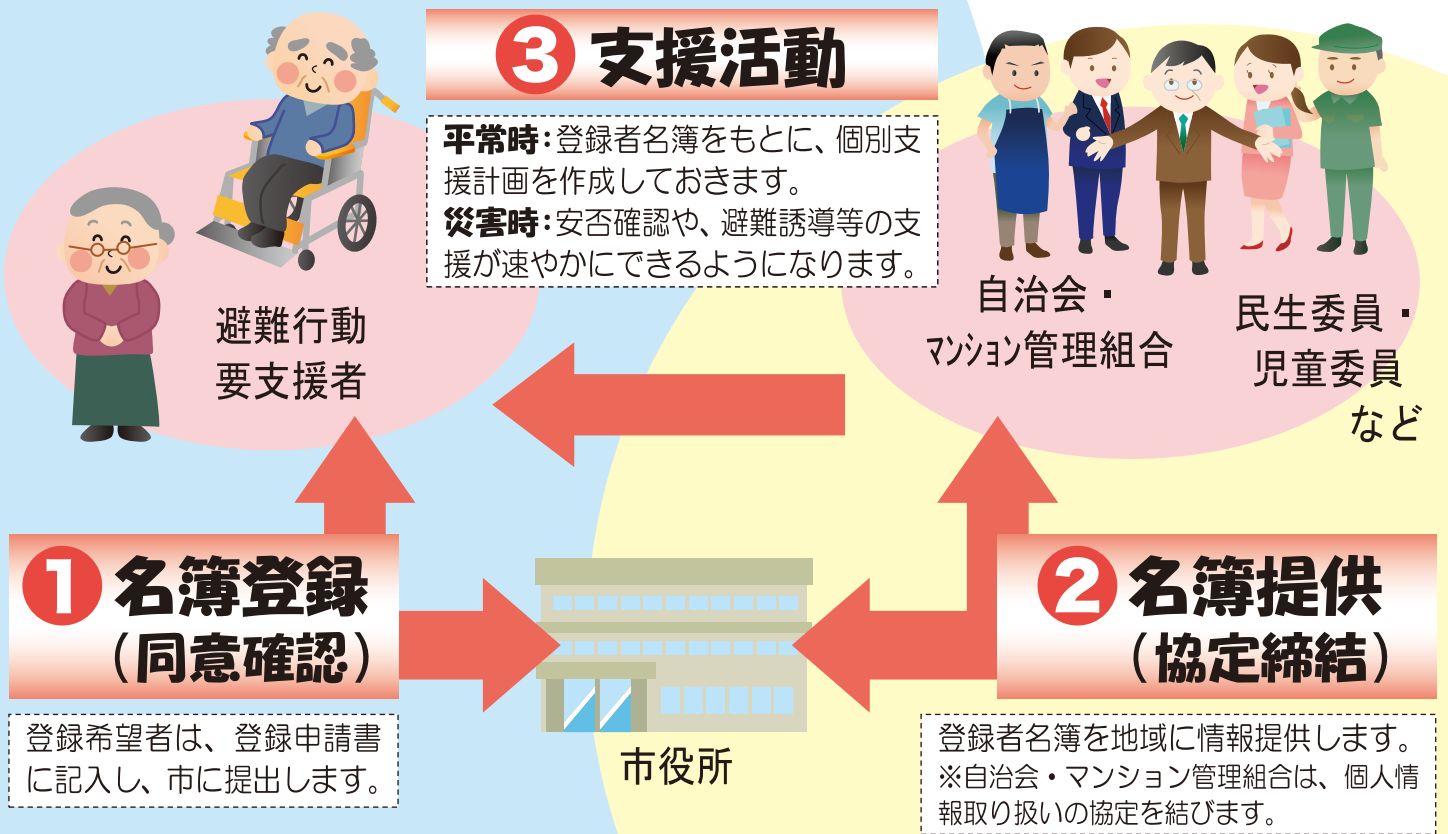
3 支援活動

平常時：登録者名簿をもとに、個別支援計画を作成しておきます。
災害時：安否確認や、避難誘導等の支援が速やかにできるようになります。

避難行動
要支援者

自治会・
マンション管理組合

民生委員・
児童委員
など

1 名簿登録
（同意確認）

登録希望者は、登録申請書に記入し、市に提出します。

市役所

2 名簿提供
（協定締結）

登録者名簿を地域に情報提供します。
※自治会・マンション管理組合は、個人情報取り扱いの協定を結びます。